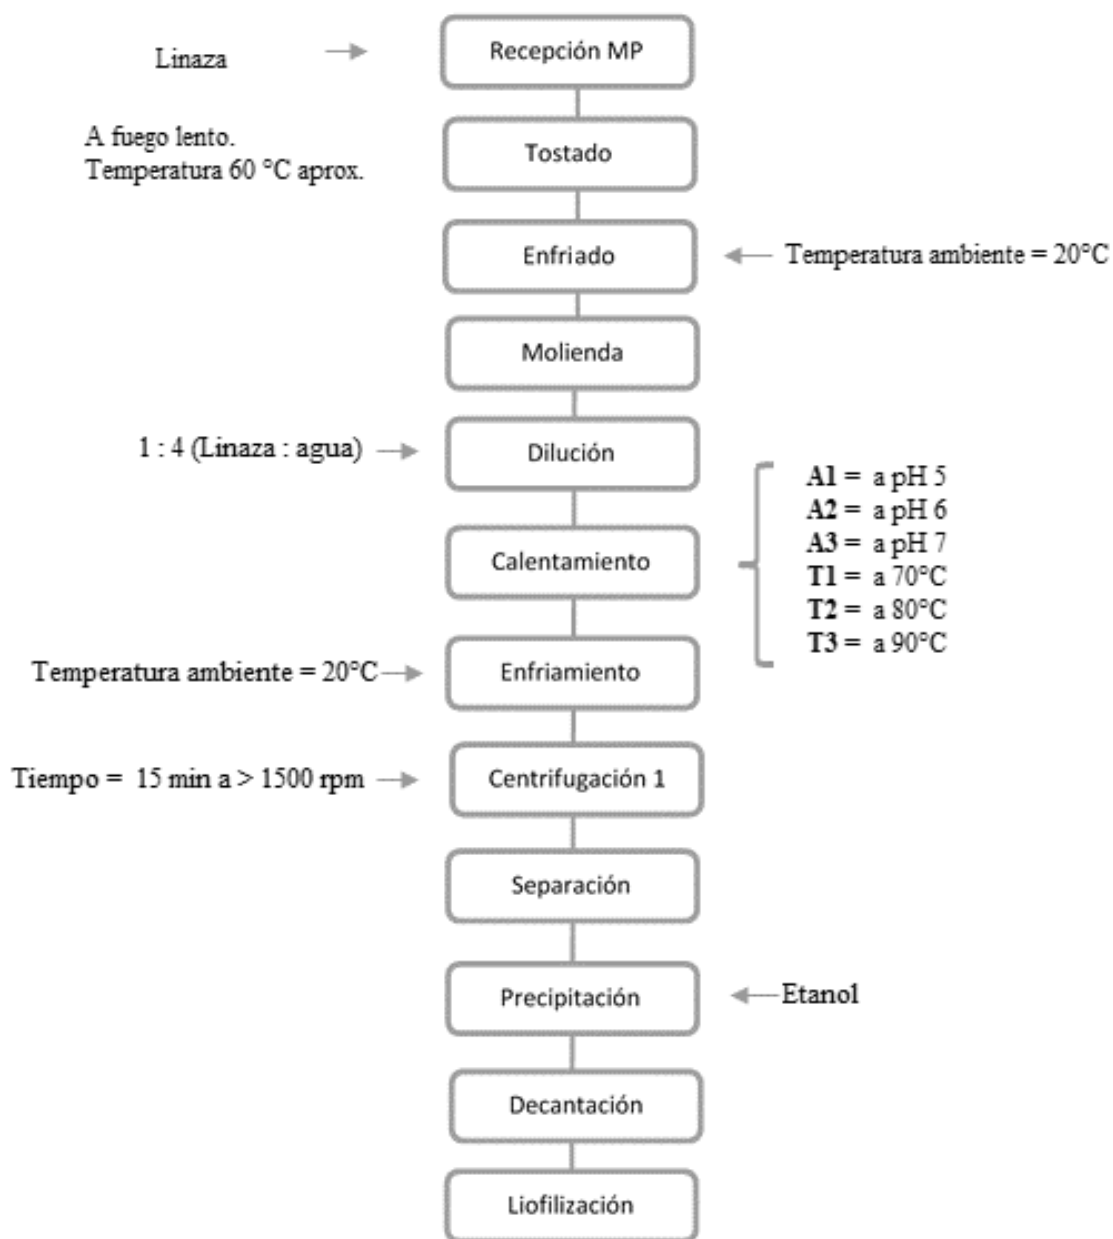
Linaza → Recepción MP

A fuego lento.
Temperatura 60 °C aprox.

Tostado

Enfriado ← Temperatura ambiente = 20°C

Molienda

1 : 4 (Linaza : agua) → Dilución

Calentamiento

**A1** = a pH 5
**A2** = a pH 6
**A3** = a pH 7
**T1** = a 70°C
**T2** = a 80°C
**T3** = a 90°C

Temperatura ambiente = 20°C → Enfriamiento

Tiempo = 15 min a > 1500 rpm → Centrifugación 1

Separación

Precipitación ← Etanol

Decantación

Liofilización